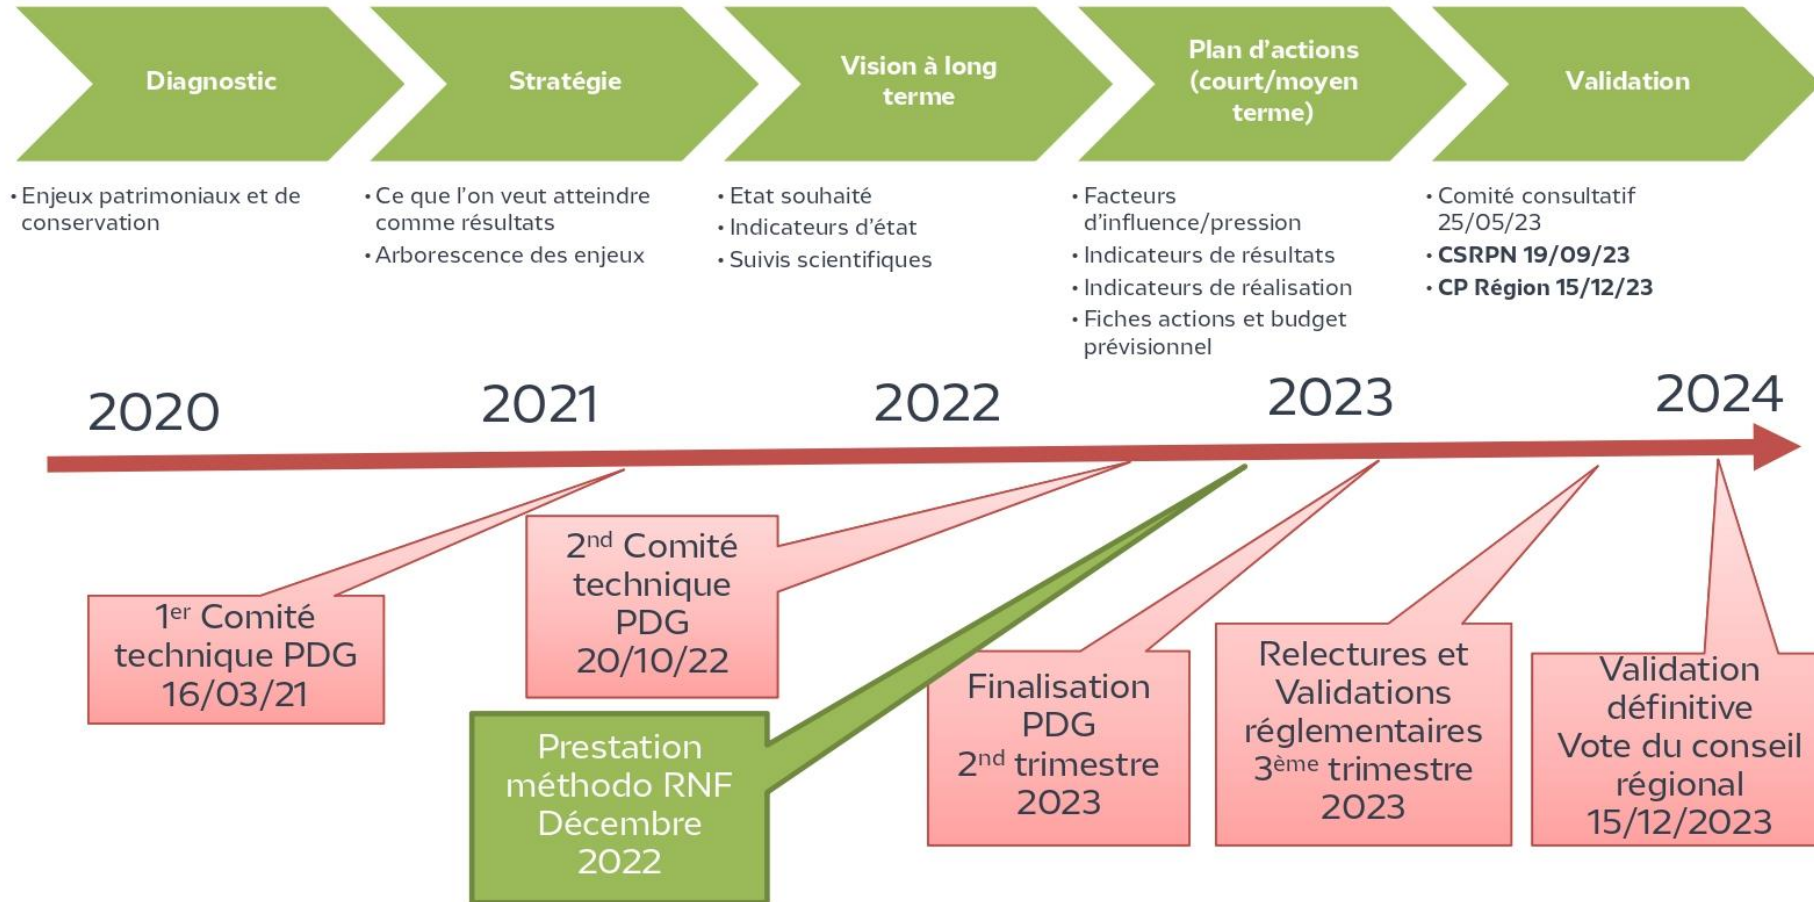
Diagnostic

Stratégie

Vision à long terme

Plan d'actions (court/moyen terme)

Validation

• Enjeux patrimoniaux et de conservation

• Ce que l'on veut atteindre comme résultats
• Arborescence des enjeux

• Etat souhaité
• Indicateurs d'état
• Suivis scientifiques

• Facteurs d'influence/pression
• Indicateurs de résultats
• Indicateurs de réalisation
• Fiches actions et budget prévisionnel

• Comité consultatif 25/05/23
• CSRPN 19/09/23
• CP Région 15/12/23

2020

2021

2022

2023

2024

1$^{er}$ Comité technique PDG 16/03/21

2$^{nd}$ Comité technique PDG 20/10/22

Prestation méthodo RNF Décembre 2022

Finalisation PDG 2$^{nd}$ trimestre 2023

Relectures et Validations réglementaires 3$^{ème}$ trimestre 2023

Validation définitive Vote du conseil régional 15/12/2023